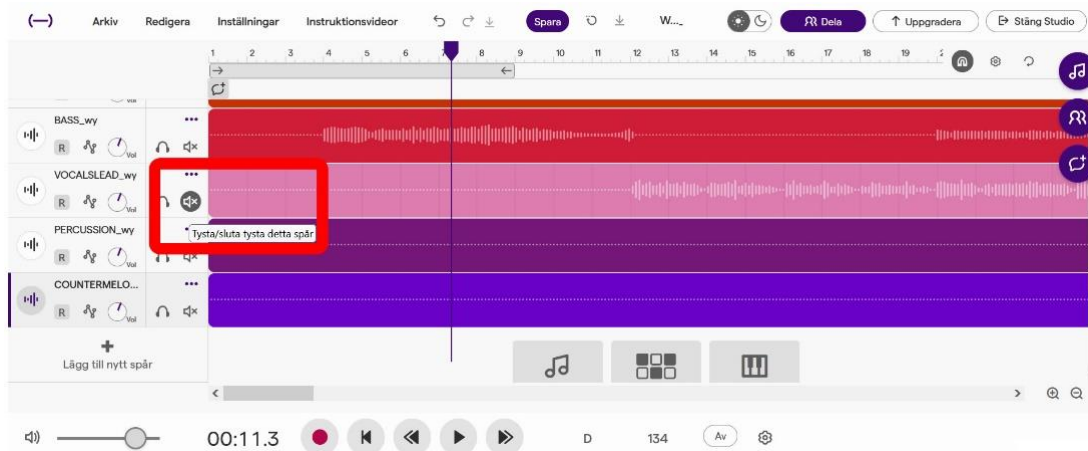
(—) Arkiv Redigera Inställningar Instruktionsvideor Spara W... Dela Uppgradera Stäng Studio

1 2 3 4 5 6 7 8 9 10 11 12 13 14 15 16 17 18 19

Vol

BASS_wy
R Vol

VOCALSLEAD_wy
R Vol

Tysta/sluta tysta detta spår

PERCUSSION_wy
R Vol

COUNTERMELO...
R Vol

+
Lägg till nytt spår

00:11.3 D 134 Av